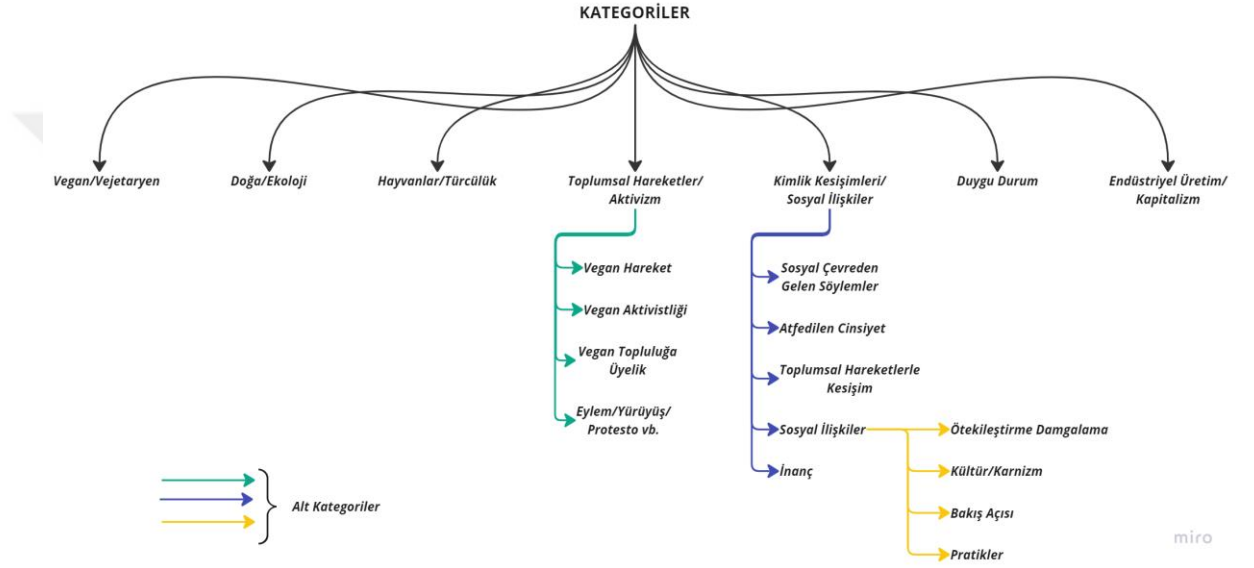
KATEGORİLER

Vegan/Vejetaryen

Doğa/Ekoloji

Hayvanlar/Türcülük

Toplumsal Hareketler/ Aktivizm

Kimlik Kesişimleri/ Sosyal İlişkiler

Duygu Durum

Endüstriyel Üretim/ Kapitalizm

Vegan Hareket

Vegan Aktivistliği

Vegan Topluluğa Üyelik

Eylem/Yürüyüş/ Protesto vb.

Sosyal Çevreden Gelen Söylemler

Atfedilen Cinsiyet

Toplumsal Hareketlerle Kesişim

Sosyal İlişkiler

İnanç

Ötekileştirme Damgalama

Kültür/Karnizm

Bakış Açısı

Pratikler

Alt Kategoriler

miro